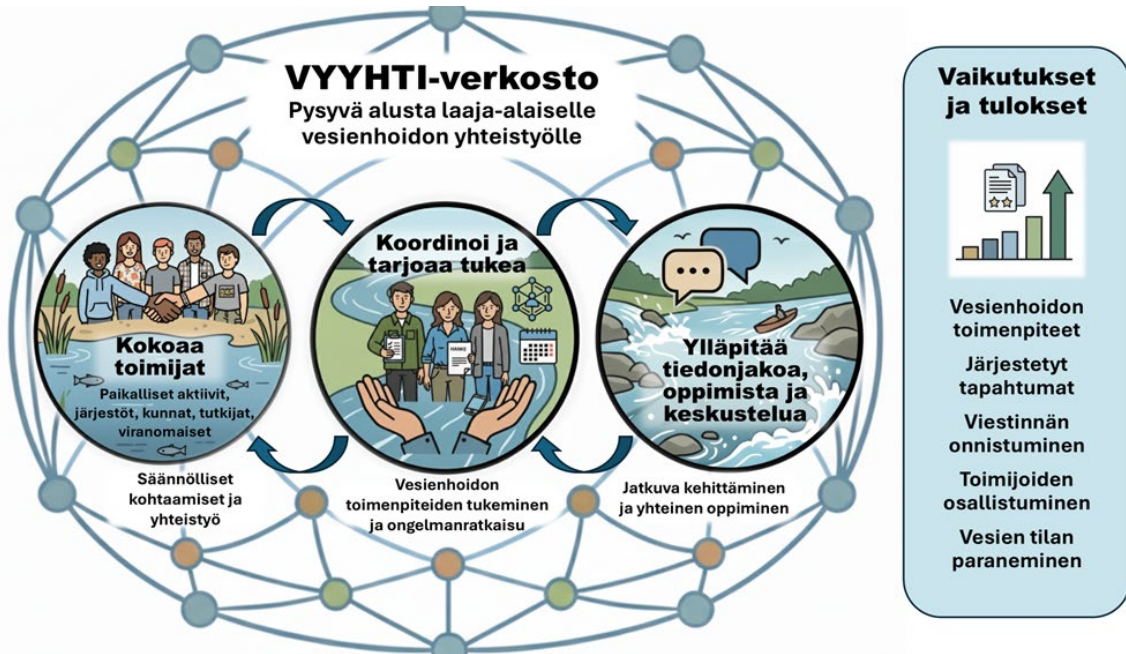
VYYHTI-verkosto
Pysyvä alusta laaja-alaiselle vesienhoidon yhteistyölle

Kokoaa toimijat
Paikalliset aktiivit, järjestöt, kunnat, tutkijat, viranomaiset

Koordinoi ja tarjoaa tukea

Ylläpitää tiedonjakoa, oppimista ja keskustelua

Säännölliset kohtaamiset ja yhteistyö

Vesienhoidon toimenpiteiden tukeminen ja ongelmanratkaisu

Jatkuva kehittäminen ja yhteinen oppiminen

Vaikutukset ja tulokset

Vesienhoidon toimenpiteet
Järjestetyt tapahtumat
Viestinnän onnistuminen
Toimijoiden osallistuminen
Vesien tilan paraneminen